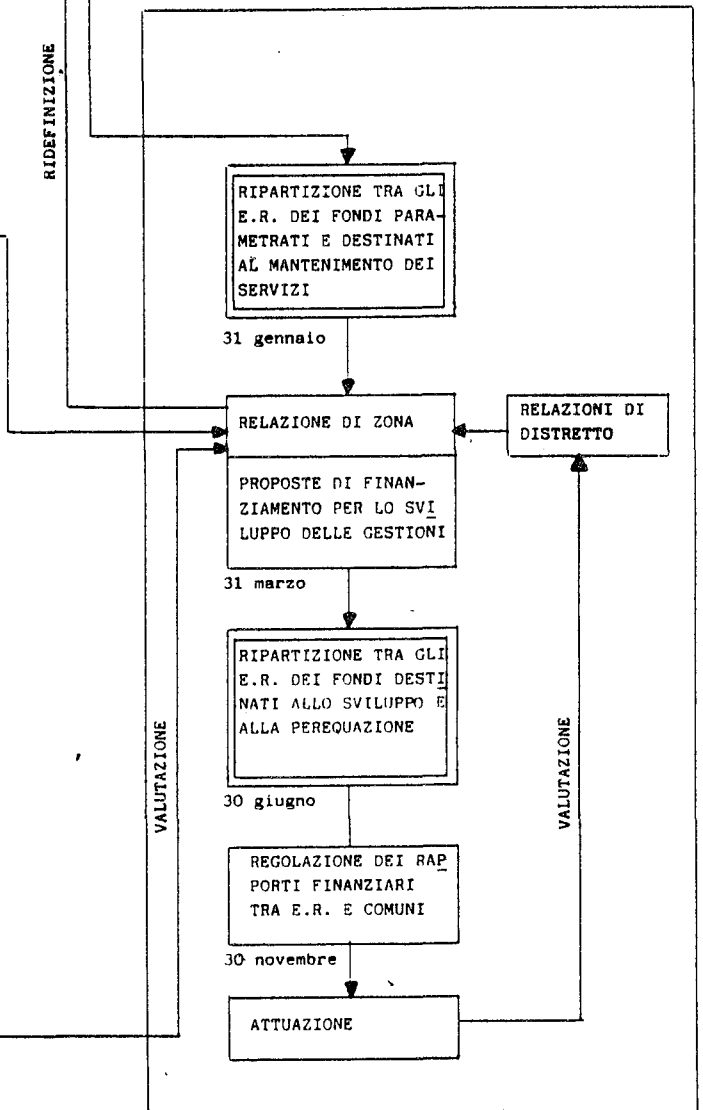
RIDEFINIZIONE

RIPARTIZIONE TRA GLI E.R. DEI FONDI PARAMETRATI E DESTINATI AL MANTENIMENTO DEI SERVIZI

31 gennaio

RELAZIONE DI ZONA

RELAZIONI DI DISTRETTO

PROPOSTE DI FINANZIAMENTO PER LO SVILUPPO DELLE GESTIONI

31 marzo

RIPARTIZIONE TRA GLI E.R. DEI FONDI DESTINATI ALLO SVILUPPO E ALLA PEREQUAZIONE

VALUTAZIONE

VALUTAZIONE

30 giugno

REGOLAZIONE DEI RAPPORTI FINANZIARI TRA E.R. E COMUNI

30 novembre

ATTUAZIONE